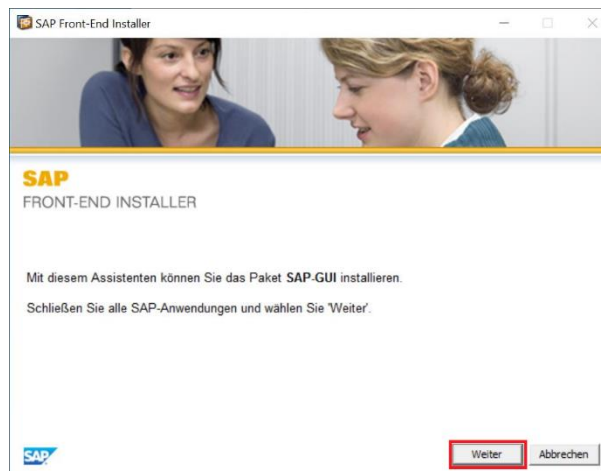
SAP Front-End Installer

SAP
FRONT-END INSTALLER

Mit diesem Assistenten können Sie das Paket SAP-GUI installieren.

Schließen Sie alle SAP-Anwendungen und wählen Sie 'Weiter'.

SAP

Weiter

Abbrechen